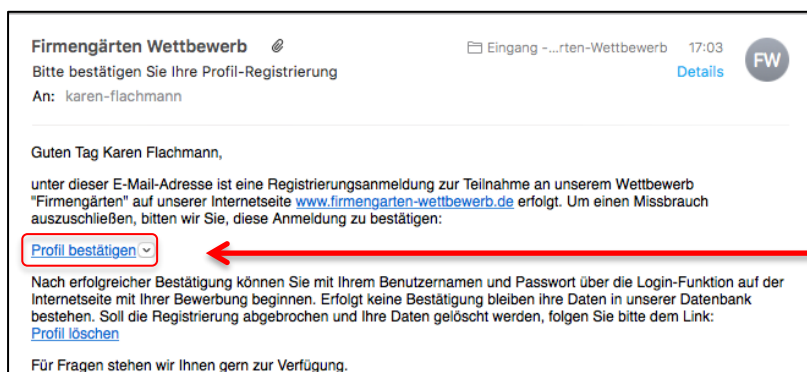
Firmengärten Wettbewerb

Eingang -...rten-Wettbewerb 17:03

FW

Bitte bestätigen Sie Ihre Profil-Registrierung

Details

An: karen-flachmann

Guten Tag Karen Flachmann,

unter dieser E-Mail-Adresse ist eine Registrierungsanmeldung zur Teilnahme an unserem Wettbewerb "Firmengärten" auf unserer Internetseite www.firmengarten-wettbewerb.de erfolgt. Um einen Missbrauch auszuschließen, bitten wir Sie, diese Anmeldung zu bestätigen:

Profil bestätigen

Nach erfolgreicher Bestätigung können Sie mit Ihrem Benutzernamen und Passwort über die Login-Funktion auf der Internetseite mit Ihrer Bewerbung beginnen. Erfolgt keine Bestätigung bleiben ihre Daten in unserer Datenbank bestehen. Soll die Registrierung abgebrochen und Ihre Daten gelöscht werden, folgen Sie bitte dem Link:
Profil löschen

Für Fragen stehen wir Ihnen gern zur Verfügung.